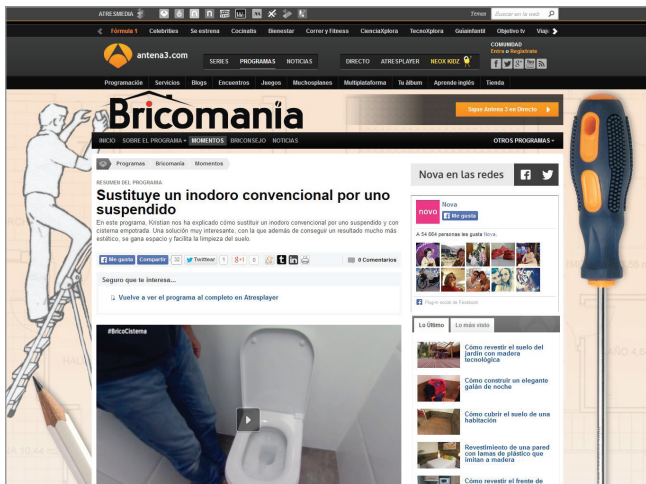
ATRESMEDIA

Temas Buscar en la web

Fórmula 1 Celebrities Se estrena Cocinatis Bienestar Correr y Fitness CienciaXplora TecnoXplora Guiainfantil Objetivo tv Viaje

antena3.com SERIES PROGRAMAS NOTICIAS DIRECTO ATRESPLAYER NEOX KIDZ

COMUNIDAD Entra o Registrate

Programación Servicios Blogs Encuentros Juegos Muchosplanes Multiplataforma Tu álbum Aprende inglés Tienda

Bricomanía

Sigue Antena 3 en Directo

INICIO SOBRE EL PROGRAMA MOMENTOS BRICONSEJO NOTICIAS OTROS PROGRAMAS

Programas Bricomanía Momentos

RESUMEN DEL PROGRAMA

Sustituye un inodoro convencional por uno suspendido

En este programa, Kristian nos ha explicado cómo sustituir un inodoro convencional por uno suspendido y con cisterna empotrada. Una solución muy interesante, con la que además de conseguir un resultado mucho más estético, se gana espacio y facilita la limpieza del suelo.

Me gusta Compartir 32 Twittear 1 8+1 0 0 Comentarios

Seguro que te interesa...

Vuelve a ver el programa al completo en Atresplayer

#BricoCisterna

Nova en las redes

Nova

Me gusta

A 54.684 personas les gusta Nova.

Plug-in social de Facebook

Lo Último Lo más visto

Cómo revestir el suelo del jardín con madera tecnológica

Cómo construir un elegante galán de noche

Cómo cubrir el suelo de una habitación

Revestimiento de una pared con lamas de plástico que imitan a madera

Cómo revestir el frente de